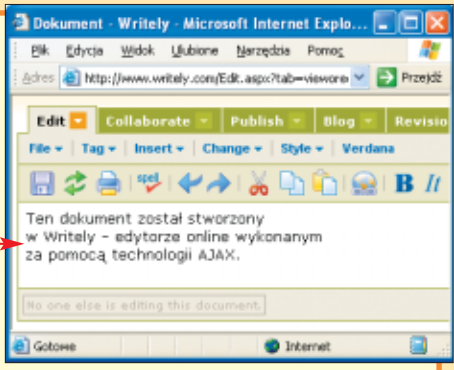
Dokument - Writely - Microsoft Internet Explo

Plik Edycja Widok Ulubione Narzędzia Pomoc

Adres http://www.writely.com/Edit.aspx?tab=viewore Przejdź

Edit Collaborate Publish Blog Revisio

File Tag Insert Change Style Verdana

spel

B It

Ten dokument został stworzony w Writely – edytorze online wykonanym za pomocą technologii AJAX.

No one else is editing this document.

Gotowe Internet